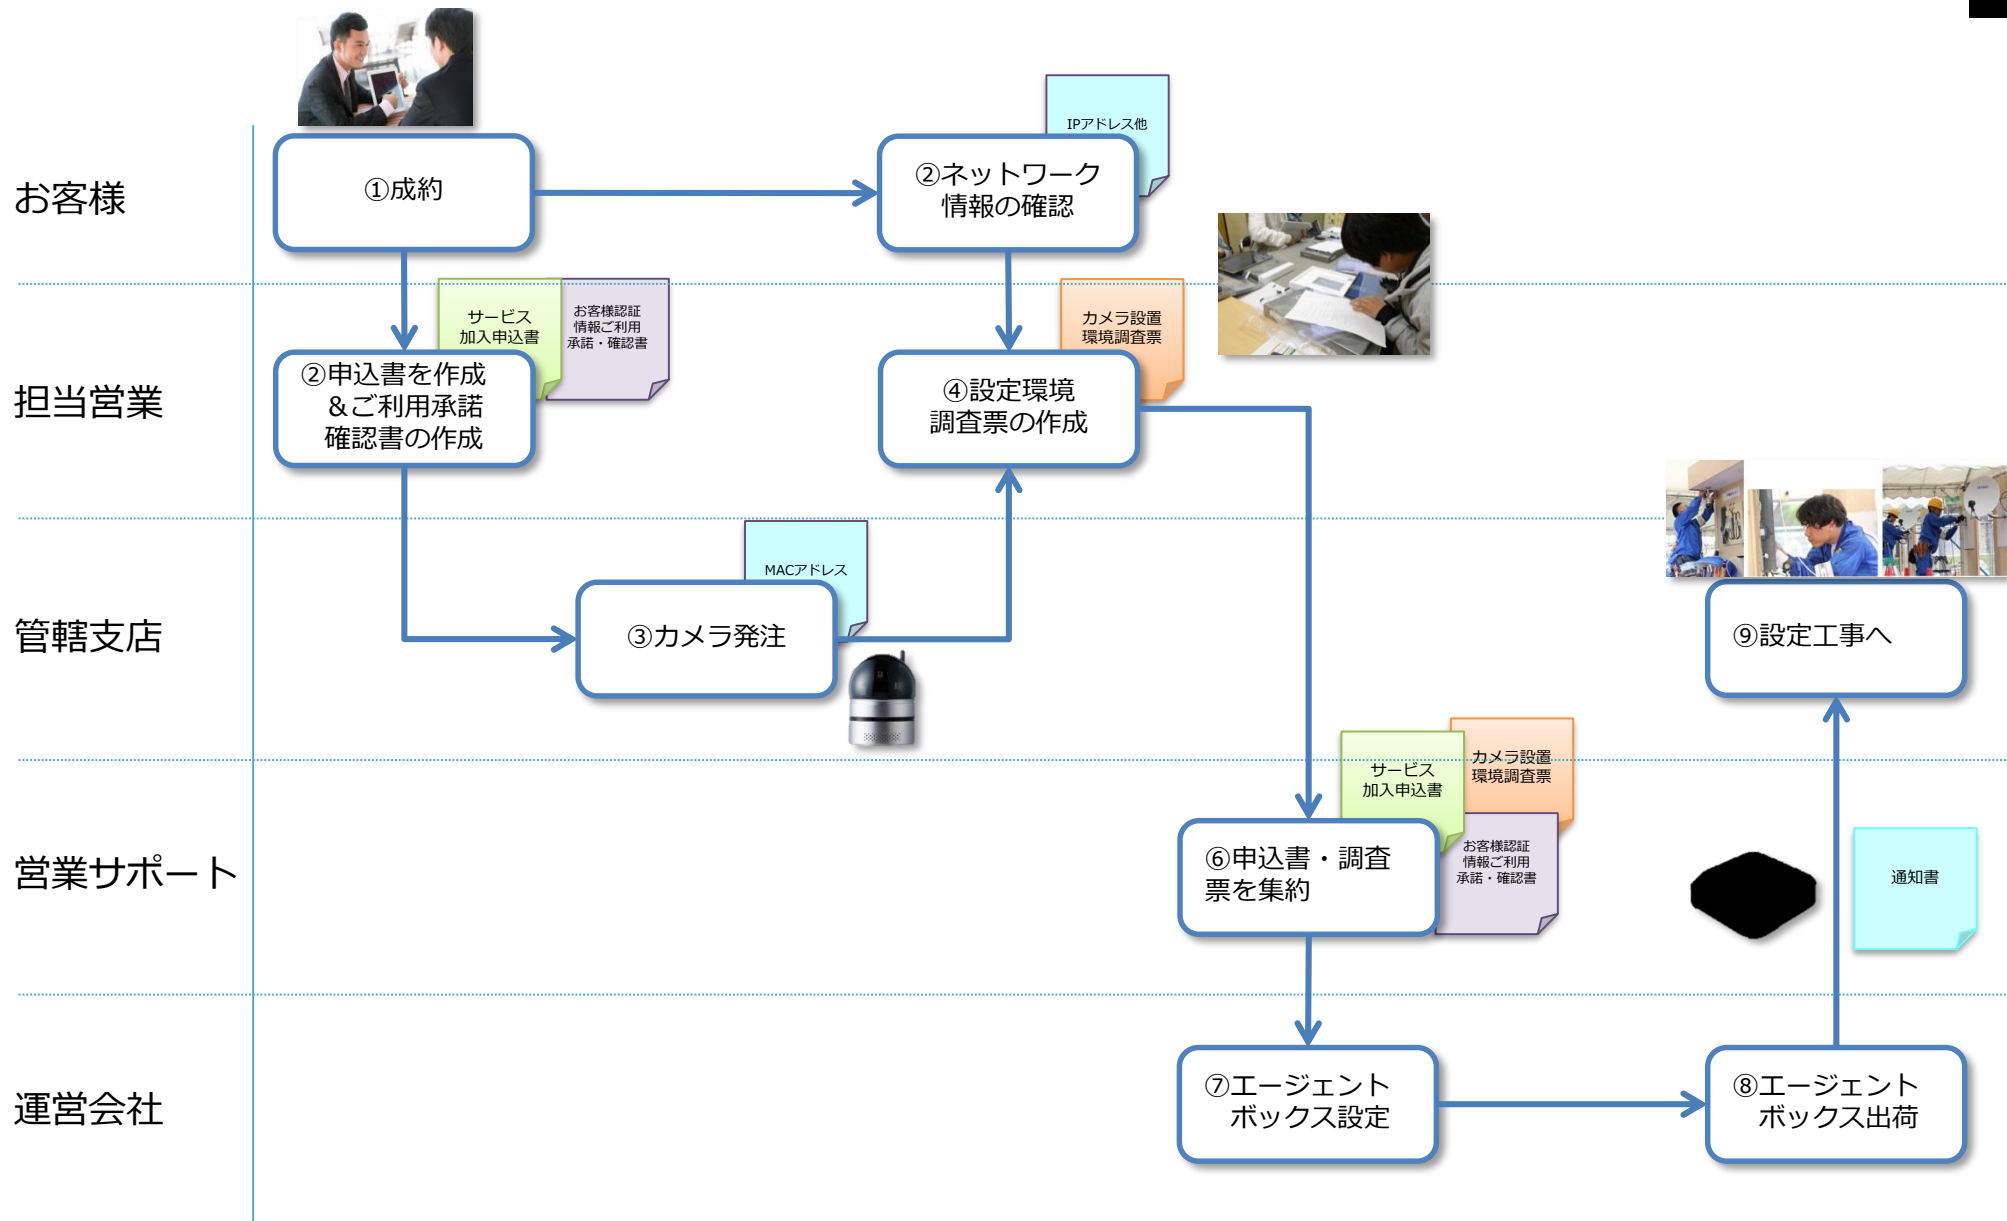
お客様

①成約

IPアドレス他

②ネットワーク情報の確認

担当営業

サービス加入申込書

お客様認証情報ご利用承諾・確認書

②申込書を作成＆ご利用承諾確認書の作成

カメラ設置環境調査票

④設定環境調査票の作成

管轄支店

MACアドレス

③カメラ発注

⑨設定工事へ

営業サポート

サービス加入申込書

カメラ設置環境調査票

お客様認証情報ご利用承諾・確認書

⑥申込書・調査票を集約

通知書

運営会社

⑦エージェントボックス設定

⑧エージェントボックス出荷